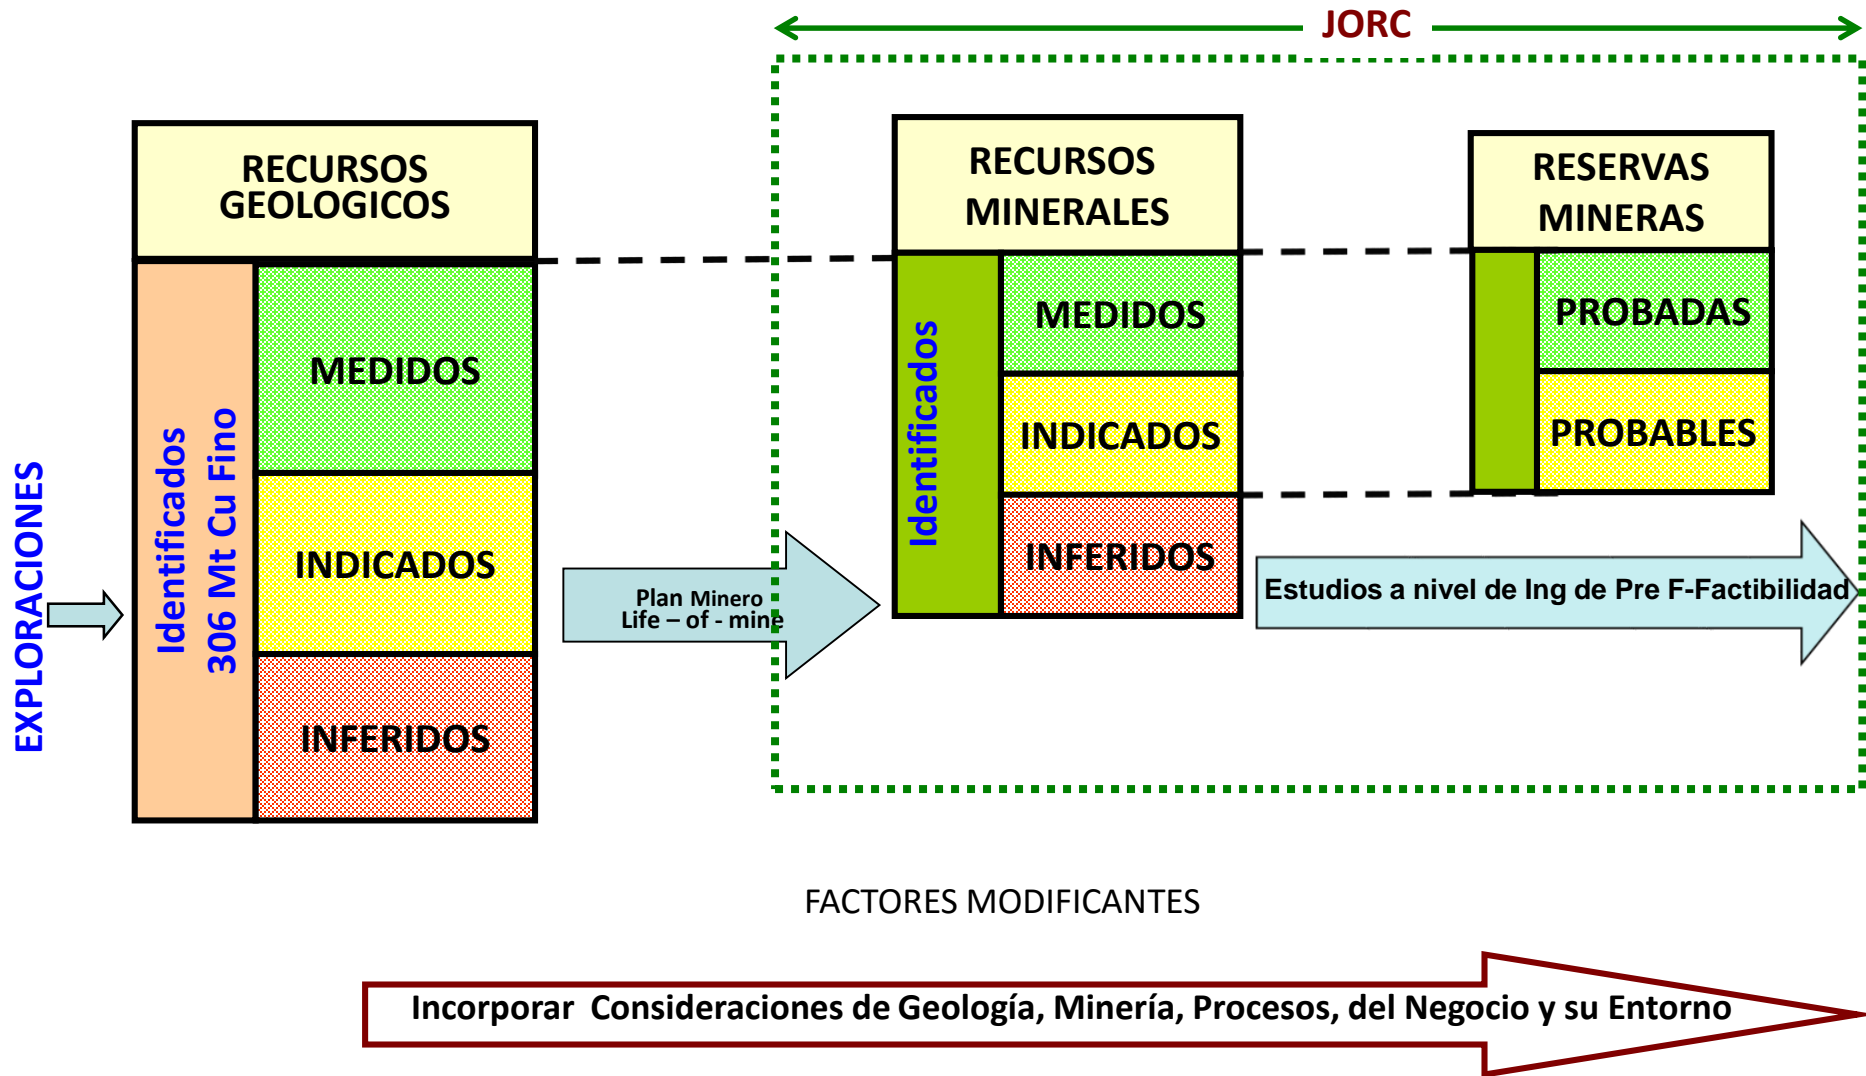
JORC

EXPLORACIONES

RECURSOS GEOLOGICOS

Identificados
306 Mt Cu Fino

MEDIDOS

INDICADOS

INFERIDOS

Plan Minero
Life – of - mine

RECURSOS MINERALES

Identificados

MEDIDOS

INDICADOS

INFERIDOS

RESERVAS MINERAS

PROBADAS

PROBABLES

Estudios a nivel de Ing de Pre F-Factibilidad

FACTORES MODIFICANTES

Incorporar Consideraciones de Geología, Minería, Procesos, del Negocio y su Entorno